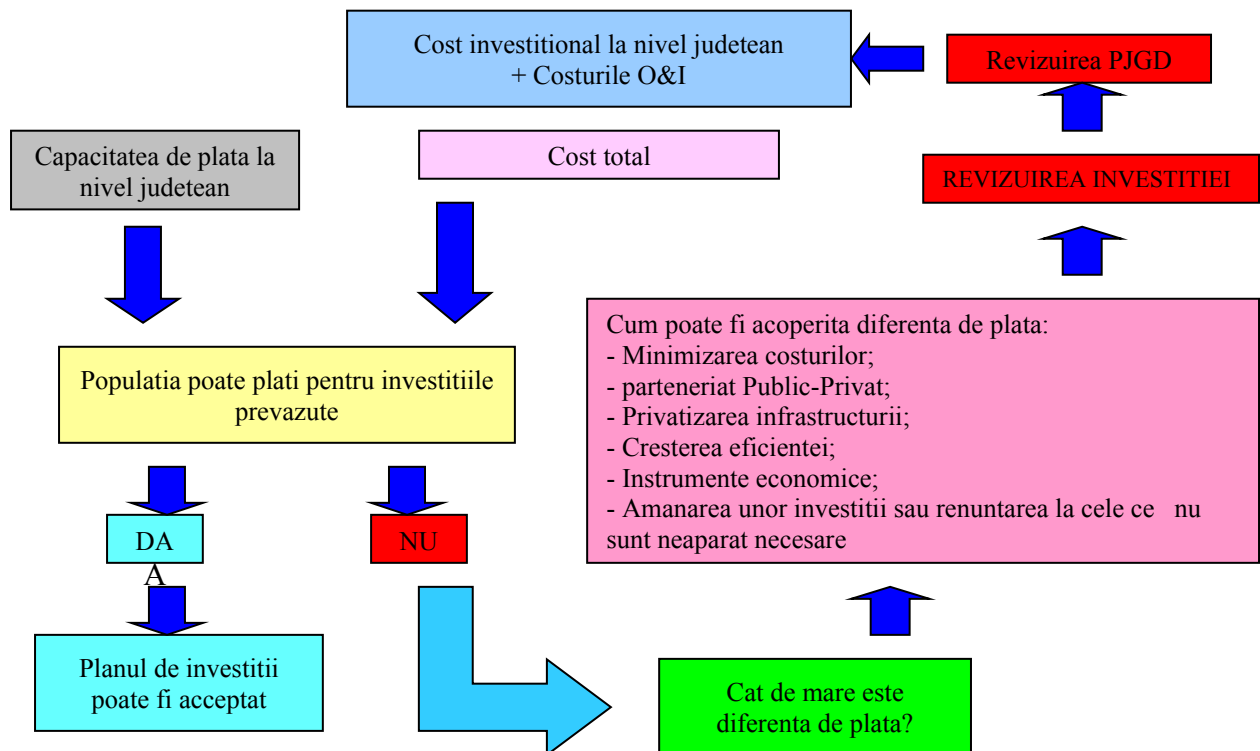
Cost investitional la nivel judetean
+ Costurile O&I

Revizuirea PJGD

Capacitatea de plata la nivel judetean

Cost total

REVIZUIREA INVESTITIEI

Cum poate fi acoperita diferenta de plata:
- Minimizarea costurilor;
- parteneriat Public-Privat;
- Privatizarea infrastructurii;
- Cresterea eficientei;
- Instrumente economice;
- Amanarea unor investitii sau renuntarea la cele ce nu sunt neaparat necesare

Populatia poate plati pentru investitiile prevazute

DA
A

NU

Planul de investitii poate fi acceptat

Cat de mare este diferenta de plata?